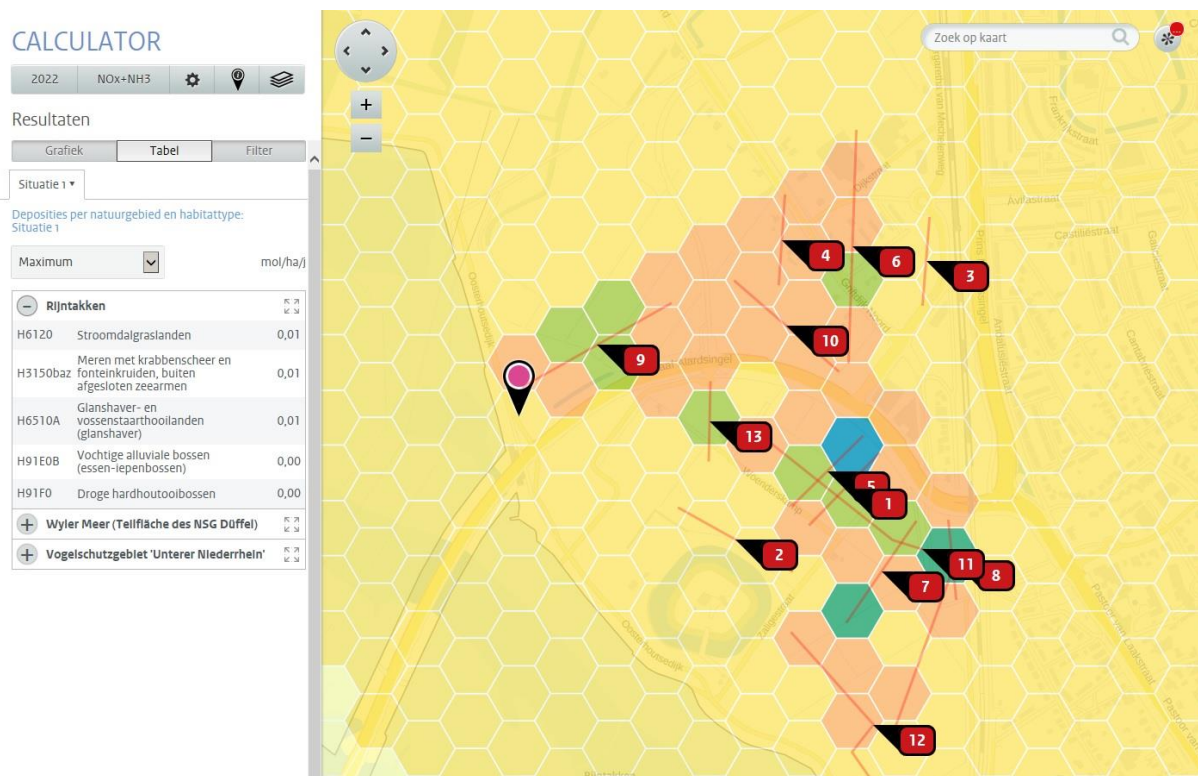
CALCULATOR

2022 NOx+NH3

Resultaten

Grafiek Tabel Filter

Situatie 1 ▾

Deposities per natuurgebied en habitattype: Situatie 1

Maximum mol/ha/j

Rijntakken

| | | |
|---|---|---|
| H6120 | Stroomdalgraslanden | 0,01 |
| H3150baz | Meren met krabbenscheer en fonteinkruiden, buiten afgesloten zeearmen | 0,01 |
| H6510A | Glanshaver- en vossenstaarthooilanden (glanshaver) | 0,01 |
| H91E0B | Vochtige alluviale bossen (essen-iepenbossen) | 0,00 |
| H91F0 | Droge hardhoutooibossen | 0,00 |

Wyler Meer (Teilfläche des NSG Düffel)

Vogelschutzgebiet 'Unterer Niederrhein'

Zoek op kaart

4 6 3 10 9 13 5 1 2 11 8 7 12